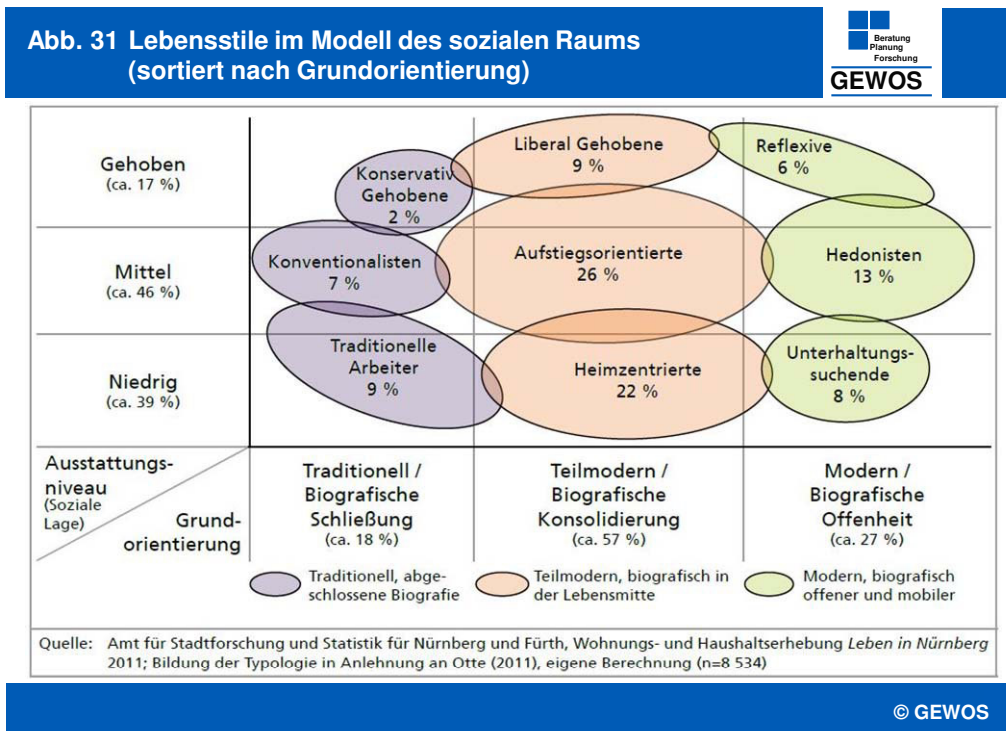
Abb. 31 Lebensstile im Modell des sozialen Raums (sortiert nach Grundorientierung)

Beratung
Planung
Forschung
GEWOS

Gehoben
(ca. 17 %)

Mittel
(ca. 46 %)

Niedrig
(ca. 39 %)

Konservativ Gehobene
2 %

Liberal Gehobene
9 %

Reflexive
6 %

Konventionalisten
7 %

Aufstiegsorientierte
26 %

Hedonisten
13 %

Traditionelle Arbeiter
9 %

Heimzentrierte
22 %

Unterhaltungssuchende
8 %

Ausstattungsniveau
(Soziale Lage)

Grundorientierung

Traditionell / Biografische Schließung
(ca. 18 %)

Teilmodern / Biografische Konsolidierung
(ca. 57 %)

Modern / Biografische Offenheit
(ca. 27 %)

Traditionell, abgeschlossene Biografie

Teilmodern, biografisch in der Lebensmitte

Modern, biografisch offener und mobiler

Quelle: Amt für Stadtforschung und Statistik für Nürnberg und Fürth, Wohnungs- und Haushaltserhebung *Leben in Nürnberg* 2011; Bildung der Typologie in Anlehnung an Otte (2011), eigene Berechnung (n=8 534)

© GEWOS